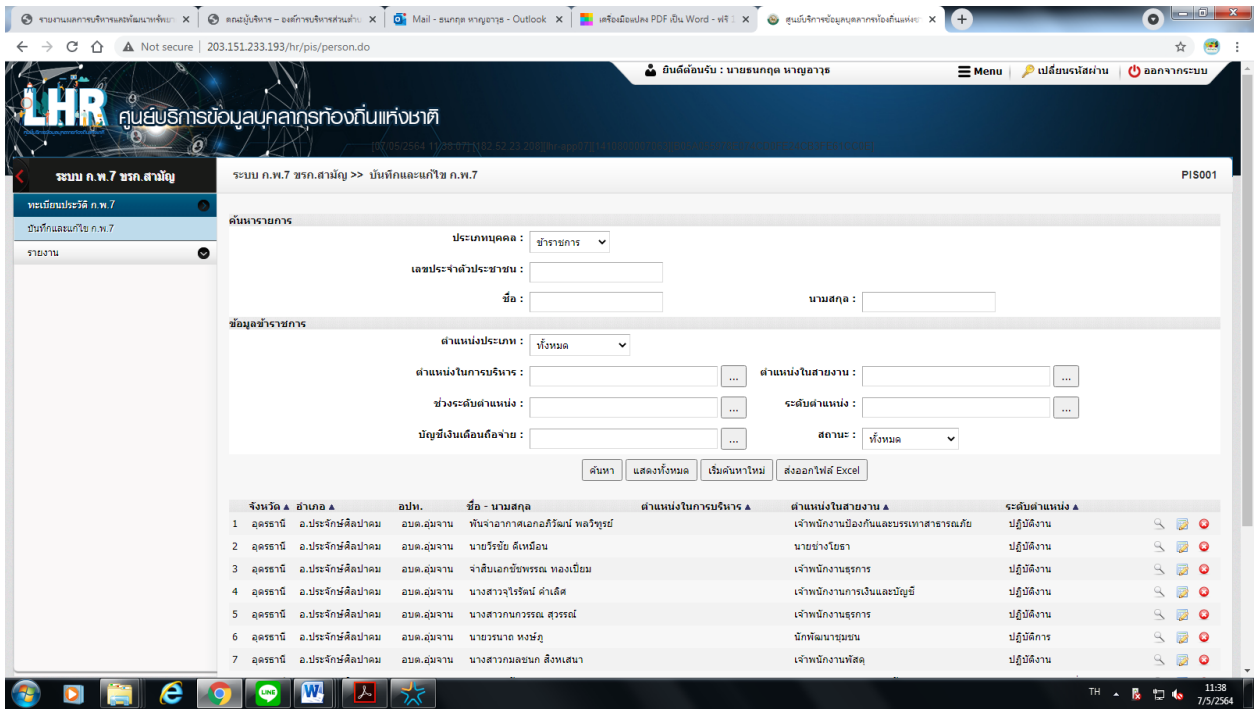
รายงานผลการบริหารและพัฒนาทรัพยา × | คณะผู้บริหาร – องค์การบริหารส่วนตำบ × | Mail - ธนกฤต หาญอาวุธ - Outlook × | เครื่องมือแปลง PDF เป็น Word - ฟรี × | ศูนย์บริการข้อมูลบุคลากรท้องถิ่นแห่งชา ×

Not secure | 203.151.233.193/hr/pis/person.do

ยินดีต้อนรับ : นายธนกฤต หาญอาวุธ | Menu | เปลี่ยนรหัสผ่าน | ออกจากระบบ

LHR ศูนย์บริการข้อมูลบุคลากรท้องถิ่นแห่งชาติ

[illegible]

ระบบ ก.พ.7 ขรก.สามัญ

ระบบ ก.พ.7 ขรก.สามัญ >> บันทึกและแก้ไข ก.พ.7

PIS001

ทะเบียนประวัติ ก.พ.7
บันทึกและแก้ไข ก.พ.7
รายงาน

ค้นหารายการ

ประเภทบุคคล : ข้าราชการ

เลขประจำตัวประชาชน :

ชื่อ :

นามสกุล :

ข้อมูลข้าราชการ

ตำแหน่งประเภท : ทั้งหมด

ตำแหน่งในการบริหาร : ...

ตำแหน่งในสายงาน : ...

ช่วงระดับตำแหน่ง : ...

ระดับตำแหน่ง : ...

บัญชีเงินเดือนถือจ่าย : ...

สถานะ : ทั้งหมด

ค้นหา | แสดงทั้งหมด | เริ่มค้นหาใหม่ | ส่งออกไฟล์ Excel

| | จังหวัด ▲ | อำเภอ ▲ | อปท. | ชื่อ - นามสกุล | ตำแหน่งในการบริหาร ▲ | ตำแหน่งในสายงาน ▲ | ระดับตำแหน่ง ▲ |
|---|---|---|---|---|---|---|---|
| 1 | อุดรธานี | อ.ประจักษ์ศิลปาคม | อบต.อุ่มจาน | พันจ่าอากาศเอกอภิรัฒน์ พลวิทูรย์ | | เจ้าพนักงานป้องกันและบรรเทาสาธารณภัย | ปฏิบัติงาน |
| 2 | อุดรธานี | อ.ประจักษ์ศิลปาคม | อบต.อุ่มจาน | นายวีรชัย ดีเหมือน | | นายช่างโยธา | ปฏิบัติงาน |
| 3 | อุดรธานี | อ.ประจักษ์ศิลปาคม | อบต.อุ่มจาน | จ่าสิบเอกขัชพรรณ ทองเบี้ยม | | เจ้าพนักงานธุรการ | ปฏิบัติงาน |
| 4 | อุดรธานี | อ.ประจักษ์ศิลปาคม | อบต.อุ่มจาน | นางสาวจุไรรัตน์ คำเลิศ | | เจ้าพนักงานการเงินและบัญชี | ปฏิบัติงาน |
| 5 | อุดรธานี | อ.ประจักษ์ศิลปาคม | อบต.อุ่มจาน | นางสาวกนกวรรณ สุวรรณ์ | | เจ้าพนักงานธุรการ | ปฏิบัติงาน |
| 6 | อุดรธานี | อ.ประจักษ์ศิลปาคม | อบต.อุ่มจาน | นายวรนาถ หงษ์ภู | | นักพัฒนาชุมชน | ปฏิบัติการ |
| 7 | อุดรธานี | อ.ประจักษ์ศิลปาคม | อบต.อุ่มจาน | นางสาวกมลชนก สิงห์เสนา | | เจ้าพนักงานพัสดุ | ปฏิบัติงาน |

TH 11:38 7/5/2564